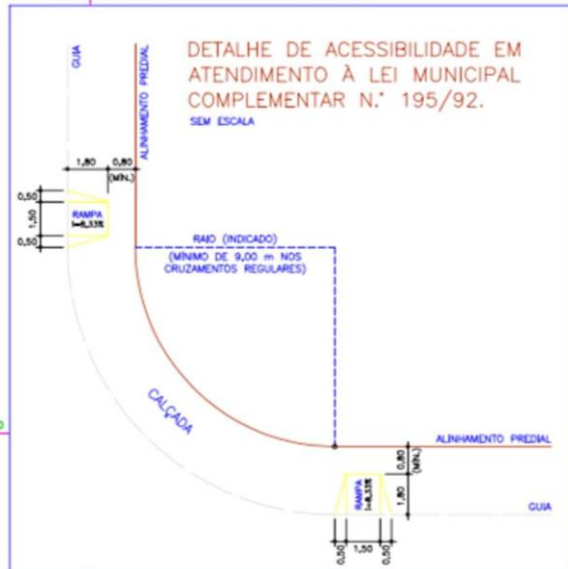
DETALHE DE ACESSIBILIDADE EM ATENDIMENTO À LEI MUNICIPAL COMPLEMENTAR N.° 195/92.

SEM ESCALA

GUIA

ALINHAMENTO PREDIAL

1,80

0,80

(MIN.)

0,50

1,50

0,50

RAMPA
i=8,33%

RAIO (INDICADO)
(MÍNIMO DE 9,00 m NOS CRUZAMENTOS REGULARES)

CALÇADA

ALINHAMENTO PREDIAL

0,80
(MIN.)

1,80

RAMPA
i=8,33%

GUIA

0,50

1,50

0,50